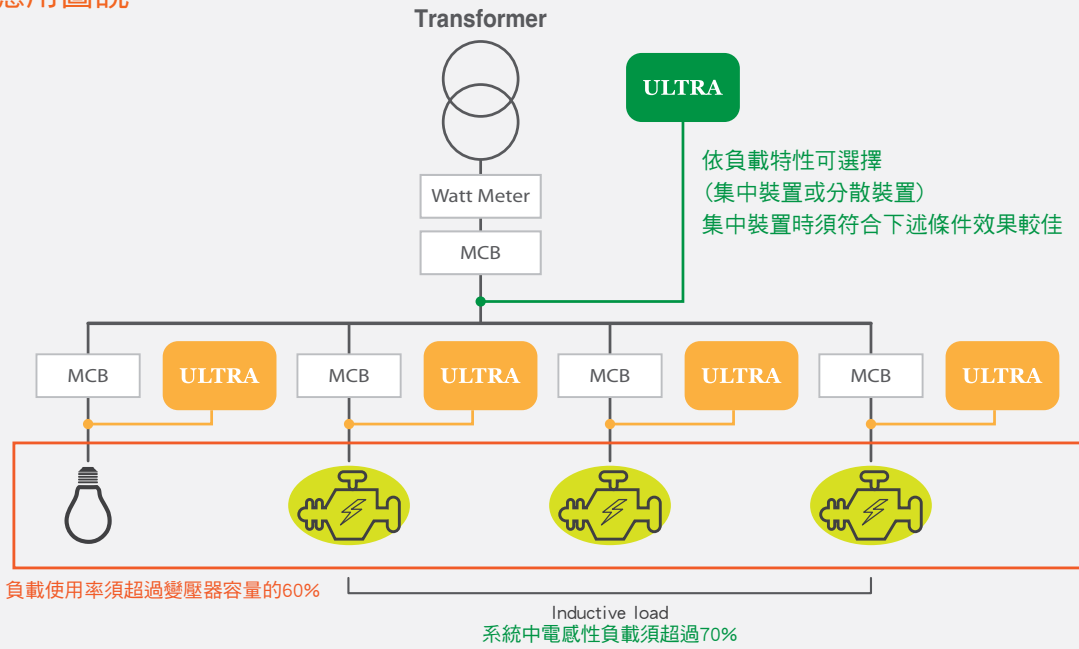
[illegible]用圖說

Transformer

Watt Meter

MCB

ULTRA

依負載特性可選擇
(集中裝置或分散裝置)
集中裝置時須符合下述條件效果較佳

MCB

ULTRA

MCB

ULTRA

MCB

ULTRA

MCB

ULTRA

負載使用率須超過變壓器容量的60%

Inductive load
系統中電感性負載須超過70%